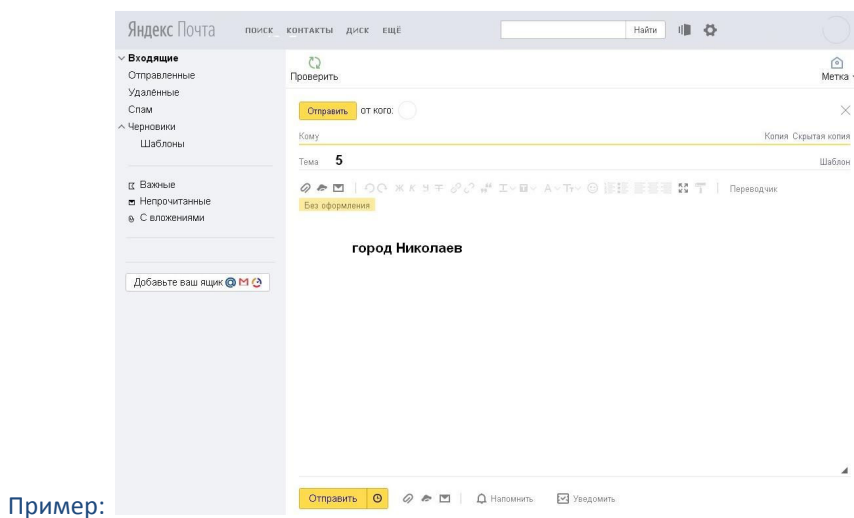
Яндекс Почта ПОИСК КОНТАКТЫ ДИСК ЕЩЁ

Найти

Входящие
Отправленные
Удалённые
Спам
Черновики
Шаблоны

Важные
Непрочитанные
С вложениями

Добавьте ваш ящик

Проверить

Метка

Отправить от кого:

Кому

Копия Скрытая копия

Тема 5

Шаблон

Переводчик

Без оформления

город Николаев

Пример:

Отправить

Напомнить

Уведомить